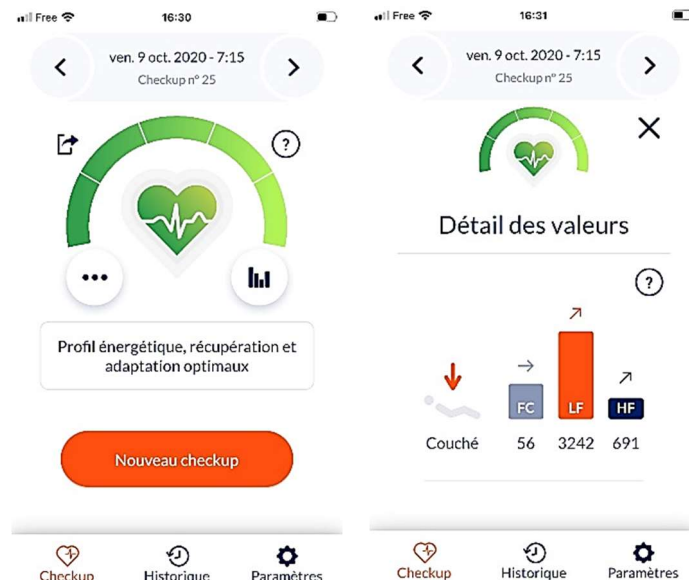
Free 16:30

ven. 9 oct. 2020 - 7:15
Checkup n° 25

?

Profil énergétique, récupération et adaptation optimaux

Nouveau checkup

Checkup Historique Paramètres

Free 16:31

ven. 9 oct. 2020 - 7:15
Checkup n° 25

Détail des valeurs

?

FC LF HF

Couché 56 3242 691

Checkup Historique Paramètres